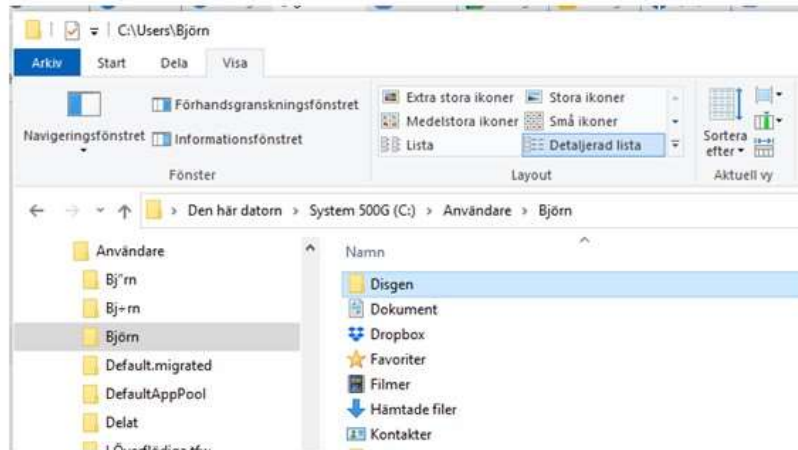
C:\Users\Björn

Arkiv Start Dela Visa

Navigeringsfönstret Förhandsgranskningsfönstret Informationsfönstret

Fönster

Extra stora ikoner Stora ikoner Medelstora ikoner Små ikoner Lista Detaljerad lista

Layout

Sortera efter

Aktuell vy

Den här datorn > System 500G (C:) > Användare > Björn

Användare
Bj"rn
Bj÷rn
Björn
Default.migrated
DefaultAppPool
Delat
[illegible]

Namn
Disgen
Dokument
Dropbox
Favoriter
Filmer
Hämtade filer
Kontakter